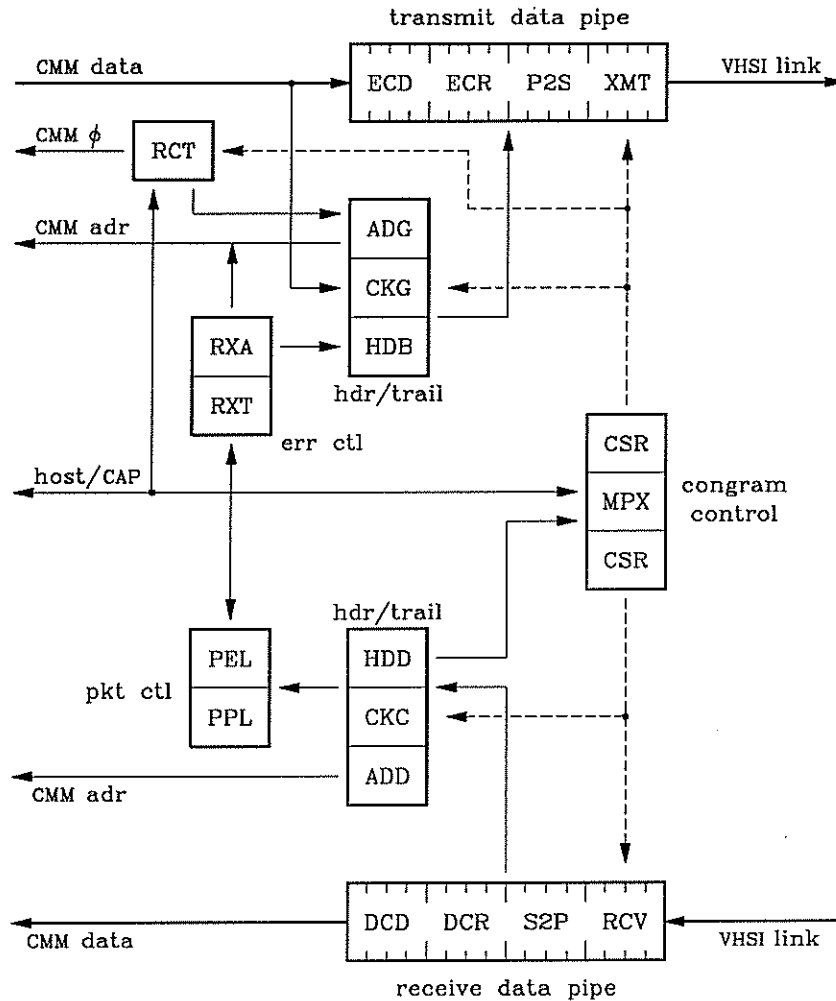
transmit data pipe

CMM data

ECD ECR P2S XMT

VHSI link

CMM $\phi$

RCT

CMM adr

ADG

CKG

RXA

HDB

RXT

hdr/trail

err ctl

host/CAP

CSR

MPX

congram control

CSR

hdr/trail

PEL

HDD

pkt ctl

PPL

CKC

ADD

CMM adr

CMM data

DCD DCR S2P RCV

VHSI link

receive data pipe